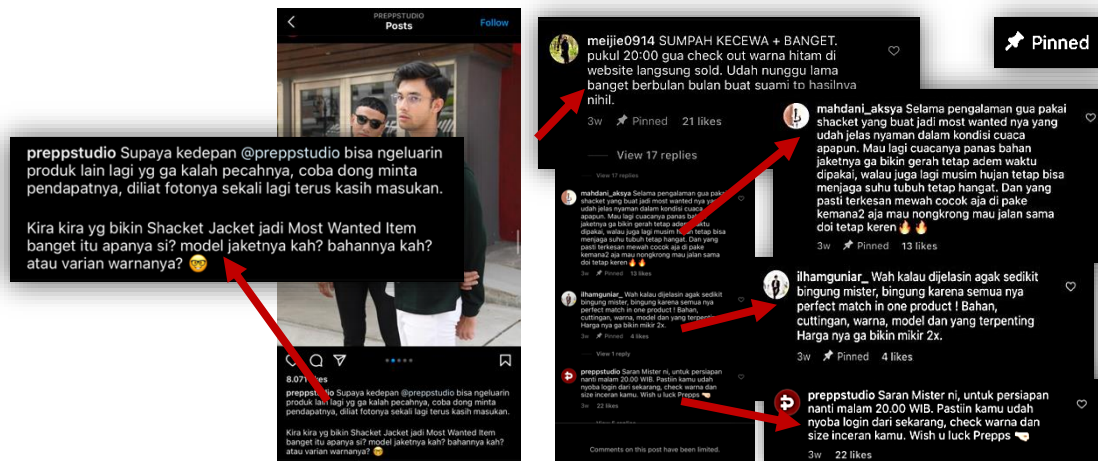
PREPPSTUDIO
Posts
Follow

preppstudio Supaya kedepan @preppstudio bisa ngeluarin produk lain lagi yg ga kalah pecahnya, coba dong minta pendapatnya, diliat fotonya sekali lagi terus kasih masukan.

Kira kira yg bikin Shacket Jacket jadi Most Wanted Item banget itu apanya si? model jaketnya kah? bahannya kah? atau varian warnanya? 🤓

8,071 likes
preppstudio Supaya kedepan @preppstudio bisa ngeluarin produk lain lagi yg ga kalah pecahnya, coba dong minta pendapatnya, diliat fotonya sekali lagi terus kasih masukan.

Kira kira yg bikin Shacket Jacket jadi Most Wanted Item banget itu apanya si? model jaketnya kah? bahannya kah? atau varian warnanya? 🤓

meijie0914 SUMPAH KECEWA + BANGET. pukul 20:00 gua check out warna hitam di website langsung sold. Udah nunggu lama banget berbulan bulan buat suami tp hasilnya nihil.
3w Pinned 21 likes
View 17 replies

Pinned

mahdani_aksya Selama pengalaman gua pakai shacket yang buat jadi most wanted nya yang udah jelas nyaman dalam kondisi cuaca apapun. Mau lagi cuacanya panas bahan jaketnya ga bikin gerah tetap adem waktu dipakai, walau juga lagi musim hujan tetap bisa menjaga suhu tubuh tetap hangat. Dan yang pasti terkesan mewah cocok aja di pake kemana2 aja mau nongkrong mau jalan sama doi tetap keren 🔥🔥
3w Pinned 13 likes

ilhamguniar_ Wah kalau dijelasin agak sedikit bingung mister, bingung karena semua nya perfect match in one product ! Bahan, cuttingan, warna, model dan yang terpenting Harga nya ga bikin mikir 2x.
3w Pinned 4 likes
View 1 reply

preppstudio Saran Mister ni, untuk persiapan nanti malam 20.00 WIB. Pastiin kamu udah nyoba login dari sekarang, check warna dan size inceran kamu. Wish u luck Prepps 🤜
3w 22 likes

Comments on this post have been limited.